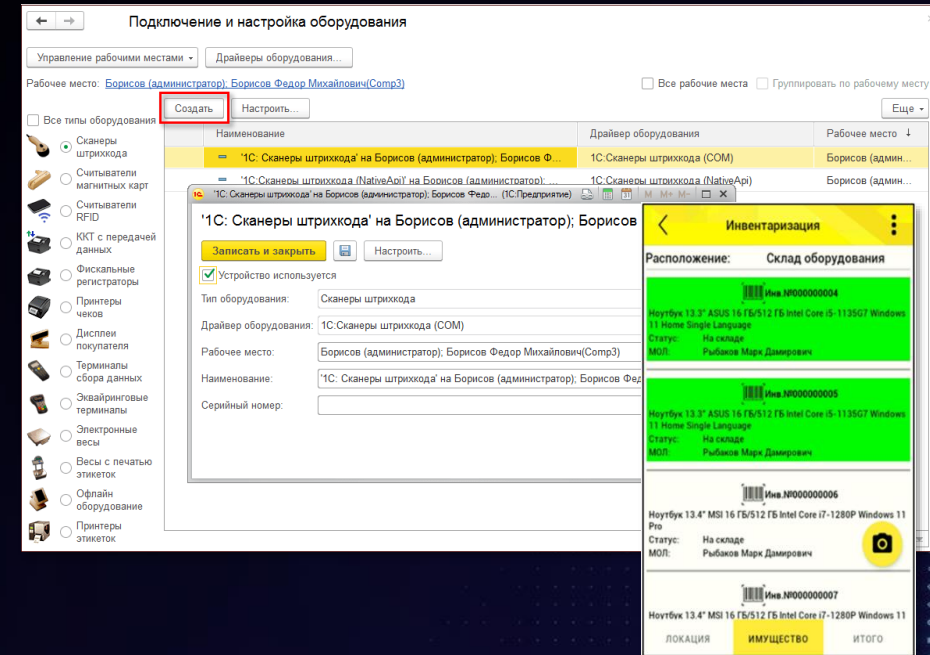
Подключение и настройка оборудования

Управление рабочими местами ▾ Драйверы оборудования...

Рабочее место: Борисов (администратор); Борисов Федор Михайлович(Comp3)

Все рабочие места Группировать по рабочему месту

Создать Настроить... Еще ▾

Все типы оборудования

Сканеры штрихкода
Считыватели магнитных карт
Считыватели RFID
ККТ с передачей данных
Фискальные регистраторы
Принтеры чеков
Дисплеи покупателя
Терминалы сбора данных
Эквайринговые терминалы
Электронные весы
Весы с печатью этикеток
Офлайн оборудование
Принтеры этикеток

| Наименование | Драйвер оборудования | Рабочее место ↓ |
|---|---|---|
| '1С: Сканеры штрихкода' на Борисов (администратор); Борисов Ф... | 1С:Сканеры штрихкода (COM) | Борисов (админ... |
| '1С:Сканеры штрихкода (NativeApi)' на Борисов (администратор)... | 1С:Сканеры штрихкода (NativeApi) | Борисов (админ... |

'1С: Сканеры штрихкода' на Борисов (администратор); Борисов Федо... (1С:Предприятие)

'1С: Сканеры штрихкода' на Борисов (администратор); Борисов

Записать и закрыть Настроить...

Устройство используется

Тип оборудования: Сканеры штрихкода
Драйвер оборудования: 1С:Сканеры штрихкода (COM)
Рабочее место: Борисов (администратор); Борисов Федор Михайлович(Comp3)
Наименование: '1С: Сканеры штрихкода' на Борисов (администратор); Борисов Федо
Серийный номер:

Инвентаризация

Расположение: Склад оборудования

Инв.№000000004
Ноутбук 13.3" ASUS 16 ГБ/512 ГБ Intel Core i5-1135G7 Windows 11 Home Single Language
Статус: На складе
МОЛ: Рыбаков Марк Дамирович

Инв.№000000005
Ноутбук 13.3" ASUS 16 ГБ/512 ГБ Intel Core i5-1135G7 Windows 11 Home Single Language
Статус: На складе
МОЛ: Рыбаков Марк Дамирович

Инв.№000000006
Ноутбук 13.4" MSI 16 ГБ/512 ГБ Intel Core i7-1280P Windows 11 Pro
Статус: На складе
МОЛ: Рыбаков Марк Дамирович

Инв.№000000007
Ноутбук 13.4" MSI 16 ГБ/512 ГБ Intel Core i7-1280P Windows 11

ЛОКАЦИЯ ИМУЩЕСТВО ИТОГО